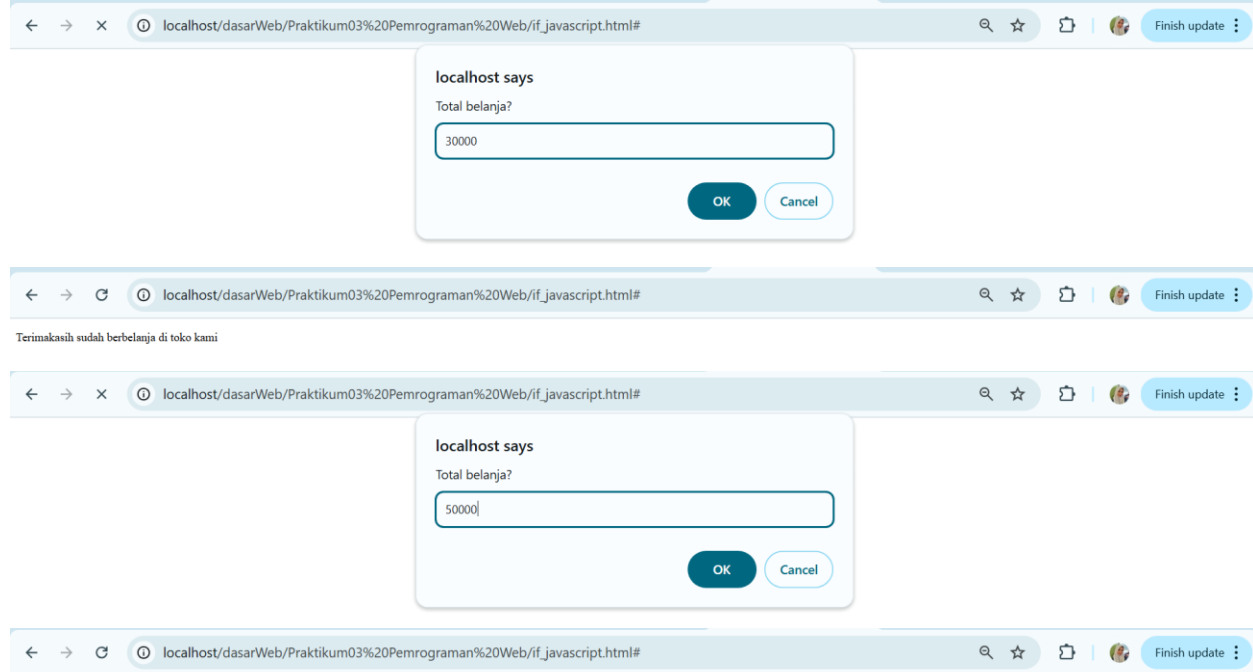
localhost/dasarWeb/Praktikum03%20Pemrograman%20Web/if_javascript.html#

Finish update

localhost says

Total belanja?

30000

OK

Cancel

localhost/dasarWeb/Praktikum03%20Pemrograman%20Web/if_javascript.html#

Finish update

Terimakasih sudah berbelanja di toko kami

localhost/dasarWeb/Praktikum03%20Pemrograman%20Web/if_javascript.html#

Finish update

localhost says

Total belanja?

50000

OK

Cancel

localhost/dasarWeb/Praktikum03%20Pemrograman%20Web/if_javascript.html#

Finish update